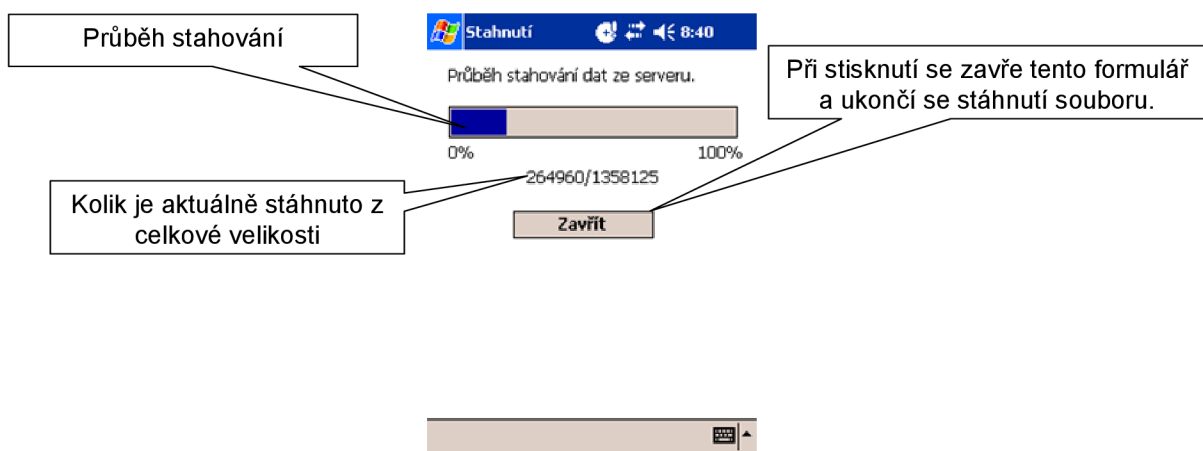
Průběh stahování

Stahnutí 8:40

Průběh stahování dat ze serveru.

Při stisknutí se zavře tento formulář a ukončí se stáhnutí souboru.

0%

100%

Kolik je aktuálně stáhnuto z celkové velikosti

264960/1358125

Zavřít